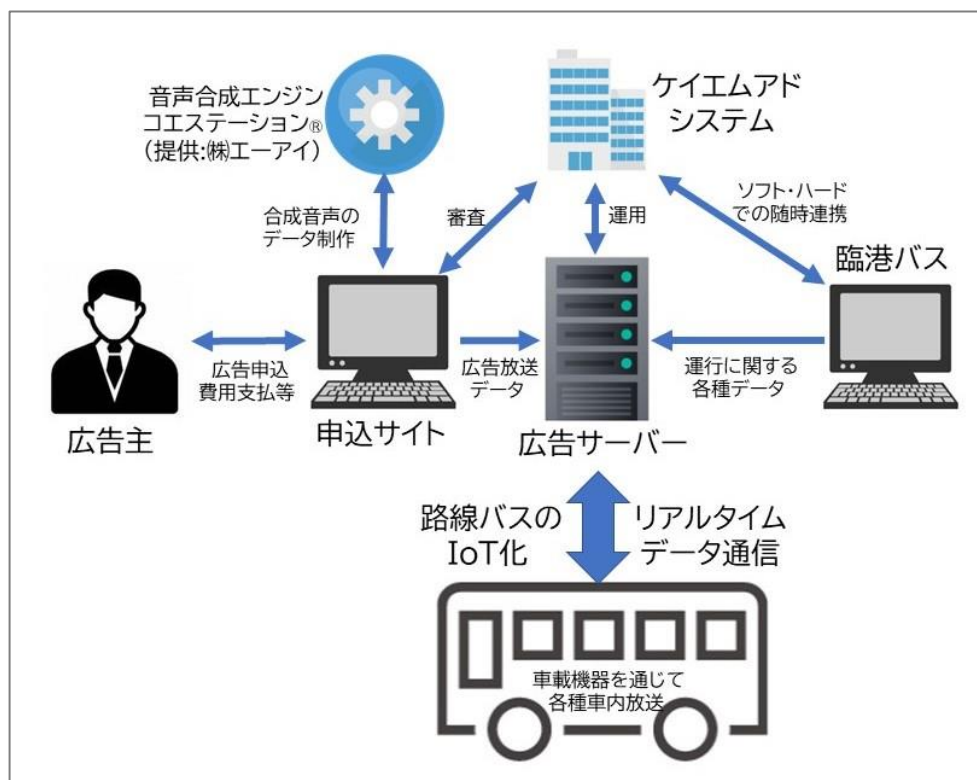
音声合成エンジン
コエステーション®
(提供:㈱エーアイ)

ケイエムアド
システム

合成音声の
データ制作

審査

運用

ソフト・ハード
での随時連携

臨港バス

広告申込
費用支払等

広告放送
データ

運行に関する
各種データ

広告主

申込サイト

広告サーバー

路線バスの
IoT化

リアルタイム
データ通信

車載機器を通じて
各種車内放送